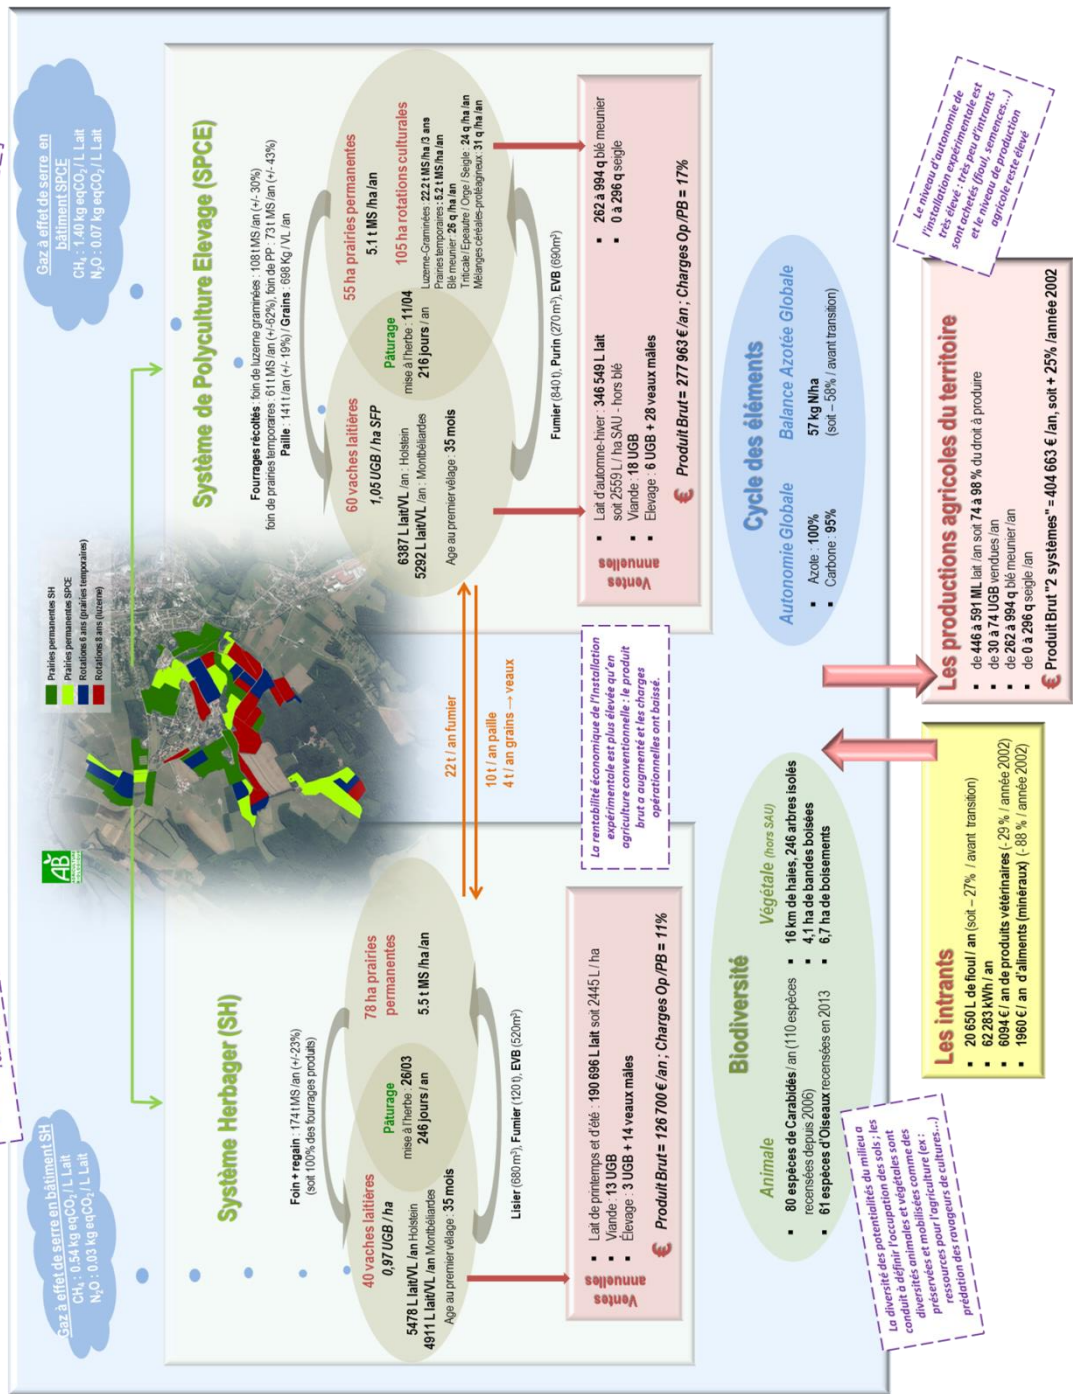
Gaz à effet de serre en bâtiment SPCE
$CH_4$ : 1.40 kg eq$CO_2$ / L Lait
$N_2O$ : 0.07 kg eq$CO_2$ / L Lait

Système de Polyculture Elevage (SPCE)

Fourrages récoltés : foin de luzerne graminées : 108 t MS /an (+/- 30%)
foin de prairies temporaires : 61 t MS /an (+/-62%), foin de PP : 73 t MS /an (+/-43%)
Paille : 141 t /an (+/- 19%) / Grains : 698 Kg / VL /an

60 vaches laitières
1,05 UGB / ha SFP
6387 L lait/VL /an : Holstein
5292 L lait/VL /an : Montbéliardes
Age au premier vêlage : 35 mois

Pâturage
mise à l'herbe : 11/04
216 jours / an

55 ha prairies permanentes
5,1 t MS /ha /an

105 ha rotations culturales
Luzerne-Graminées : 22,2 t MS /ha /3 ans
Prairies temporaires : 5,2 t MS /ha /an
Blé meunier : 26 q /ha /an
Triticale / Epeautre / Orge / Seigle : 24 q /ha /an
Mélanges céréales-protéagineux : 31 q /ha /an

Fumier (840 t), Purin (270 m³), EVB (690 m³)

Ventes annuelles
Lait d'automne-hiver : 346 549 L lait soit 2559 L / ha SAU - hors blé
Viande : 18 UGB
Elevage : 6 UGB + 28 veaux mâles
262 à 994 q blé meunier
0 à 296 q seigle
€ Produit Brut = 277 963 € /an ; Charges Op /PB = 17%

Le niveau d'autonomie de l'installation expérimentale est très élevé : très peu d'intrants sont achetés (fioul, semences…) et le niveau de production agricole reste élevé

Prairies permanentes SH
Prairies permanentes SPCE
Rotations 6 ans (prairies temporaires)
Rotations 8 ans (luzerne)

Cycle des éléments
Autonomie Globale
Azote : 100%
Carbone : 95%
Balance Azotée Globale
57 kg N/ha
(soit – 58% / avant transition)

Les productions agricoles du territoire
de 446 à 591 ML lait /an soit 74 à 98 % du droit à produire
de 30 à 74 UGB vendues /an
de 262 à 994 q blé meunier /an
de 0 à 296 q seigle /an
€ Produit Brut "2 systèmes" = 404 663 € /an, soit + 25% /année 2002

22 t / an fumier
10 t / an paille
4 t / an grains → veaux

La rentabilité économique de l'installation expérimentale est plus élevée qu'en agriculture conventionnelle : le produit brut a augmenté et les charges opérationnelles ont baissé.

Gaz à effet de serre en bâtiment SH
$CH_4$ : 0.54 kg eq$CO_2$ / L Lait
$N_2O$ : 0.03 kg eq$CO_2$ / L Lait

Système Herbager (SH)

Foin + regain : 174 t MS /an (+/-23%)
(soit 100% des fourrages produits)

40 vaches laitières
0,97 UGB / ha
5478 L lait/VL /an Holstein
4911 L lait/VL /an Montbéliardes
Age au premier vêlage : 35 mois

Pâturage
mise à l'herbe : 26/03
246 jours / an

78 ha prairies permanentes
5,5 t MS /ha /an

Lisier (680 m³), Fumier (120 t), EVB (520 m³)

Ventes annuelles
Lait de printemps et d'été : 190 696 L lait soit 2445 L / ha
Viande : 13 UGB
Elevage : 3 UGB + 14 veaux mâles
€ Produit Brut = 126 700 € /an ; Charges Op /PB = 11%

Biodiversité
Animale
80 espèces de Carabidés / an (110 espèces recensées depuis 2006)
61 espèces d'Oiseaux recensées en 2013
Végétale (hors SAU)
16 km de haies, 246 arbres isolés
4,1 ha de bandes boisées
6,7 ha de boisements

La diversité des potentialités du milieu a conduit à définir l'occupation des sols ; les diversités animales et végétales sont préservées et mobilisées comme des ressources pour l'agriculture (ex : prédation des ravageurs de cultures…)

Les intrants
20 650 L de fioul / an (soit – 27% / avant transition)
62 283 kWh / an
6094 € / an de produits vétérinaires (- 29 % / année 2002)
1960 € / an d'aliments (minéraux) (- 88 % / année 2002)